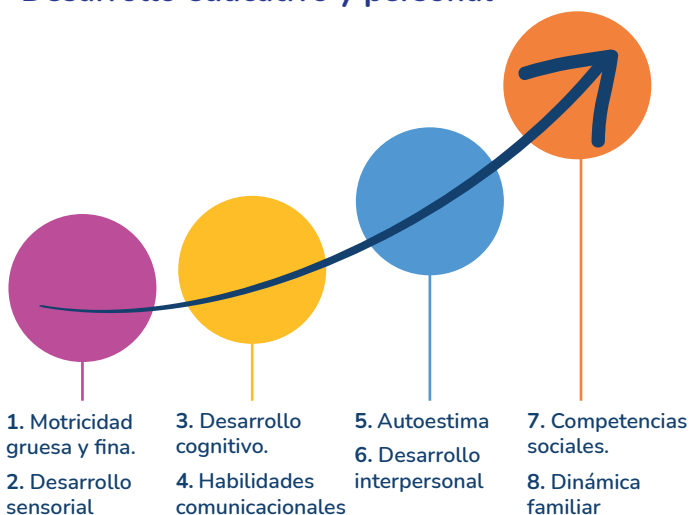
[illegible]

1. Motricidad gruesa y fina.

2. Desarrollo sensorial

3. Desarrollo cognitivo.

4. Habilidades comunicacionales

5. Autoestima

6. Desarrollo interpersonal

7. Competencias sociales.

8. Dinámica familiar